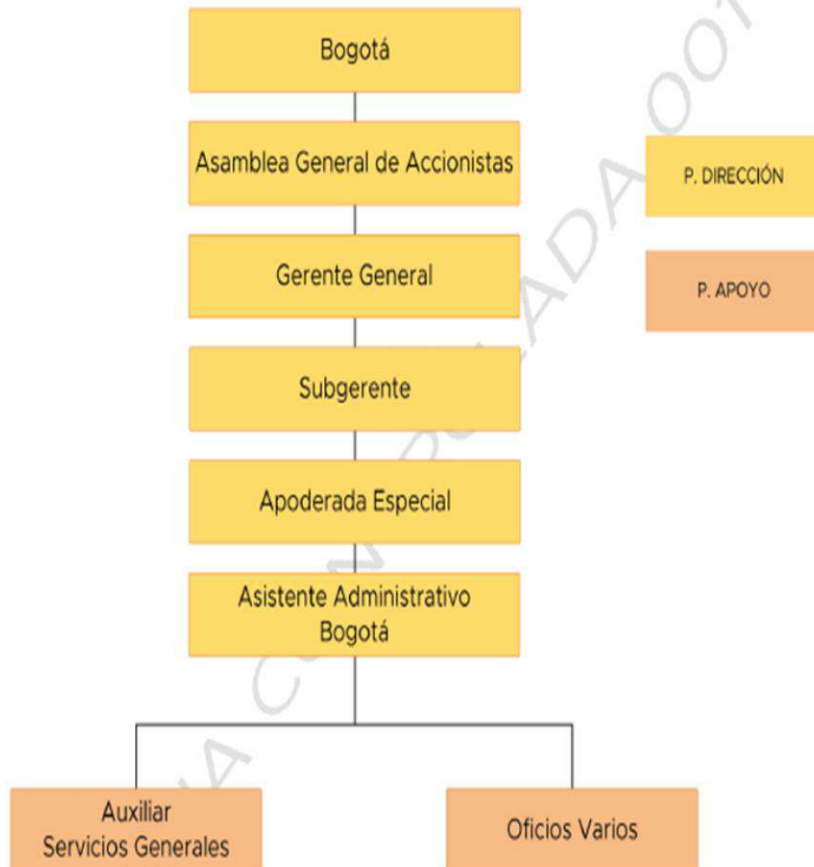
Bogotá

Asamblea General de Accionistas

Gerente General

Subgerente

Apoderada Especial

Asistente Administrativo Bogotá

Auxiliar Servicios Generales

Oficios Varios

P. DIRECCIÓN

P. APOYO

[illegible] CO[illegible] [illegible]LADA 00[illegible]